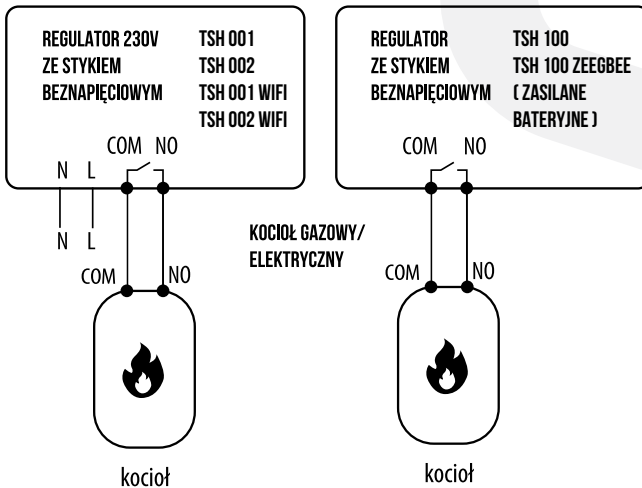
REGULATOR 230V
ZE STYKIEM
BEZNAPIĘCIOWYM

TSH 001
TSH 002
TSH 001 WIFI
TSH 002 WIFI

COM NO

N L

N L

COM NO

kocioł

REGULATOR
ZE STYKIEM
BEZNAPIĘCIOWYM

TSH 100
TSH 100 ZEEGBEE
( ZASILANE
BATERYJNE )

COM NO

KOCIOŁ GAZOWY/
ELEKTRYCZNY

COM NO

kocioł